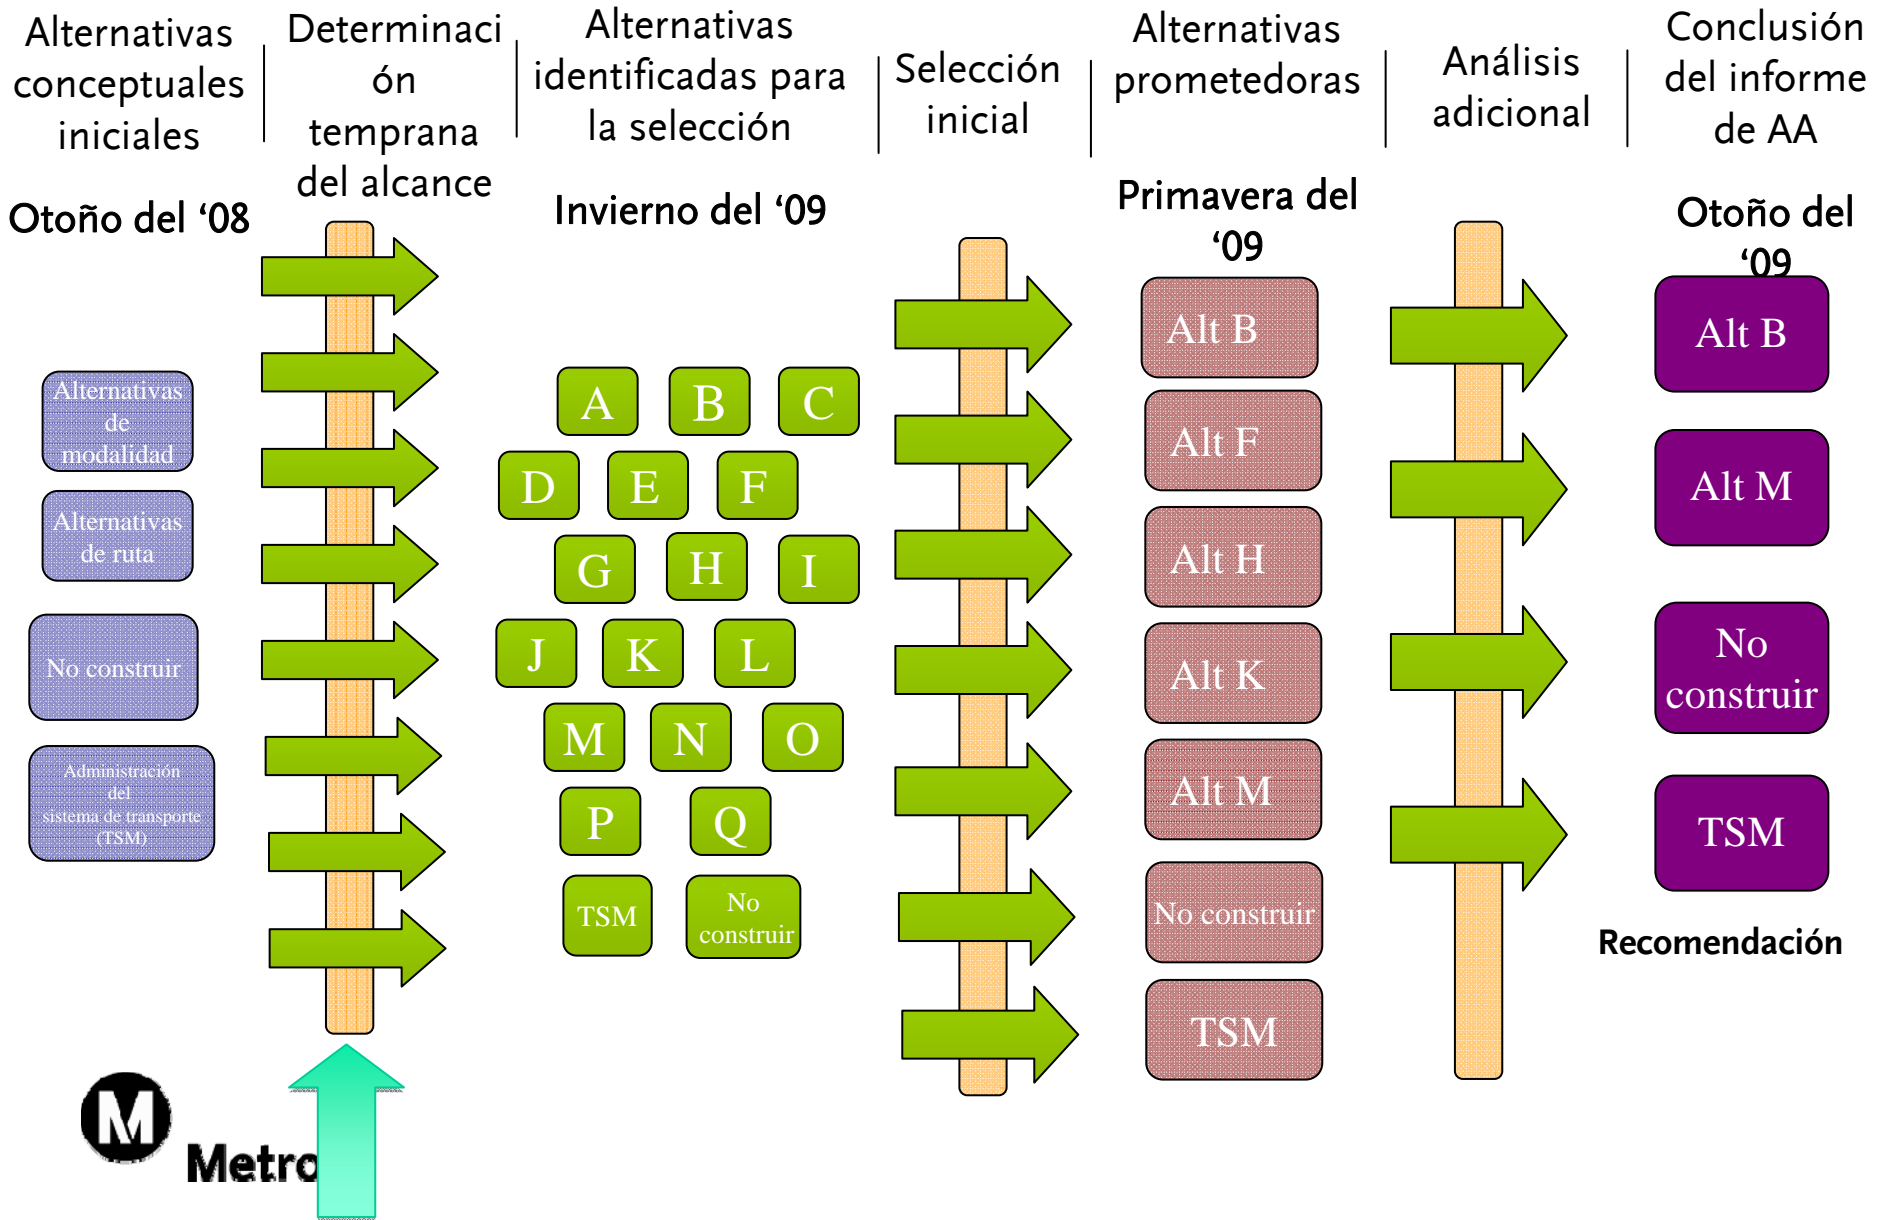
Alternativas conceptuales iniciales

Determinación temprana del alcance

Alternativas identificadas para la selección

Selección inicial

Alternativas prometedoras

Análisis adicional

Conclusión del informe de AA

Otoño del '08

Invierno del '09

Primavera del '09

Otoño del '09

Alternativas de modalidad

Alternativas de ruta

No construir

Administración del sistema de transporte (TSM)

A B C
D E F
G H I
J K L
M N O
P Q
TSM No construir

Alt B
Alt F
Alt H
Alt K
Alt M
No construir
TSM

Alt B
Alt M
No construir
TSM

Recomendación

M Metro